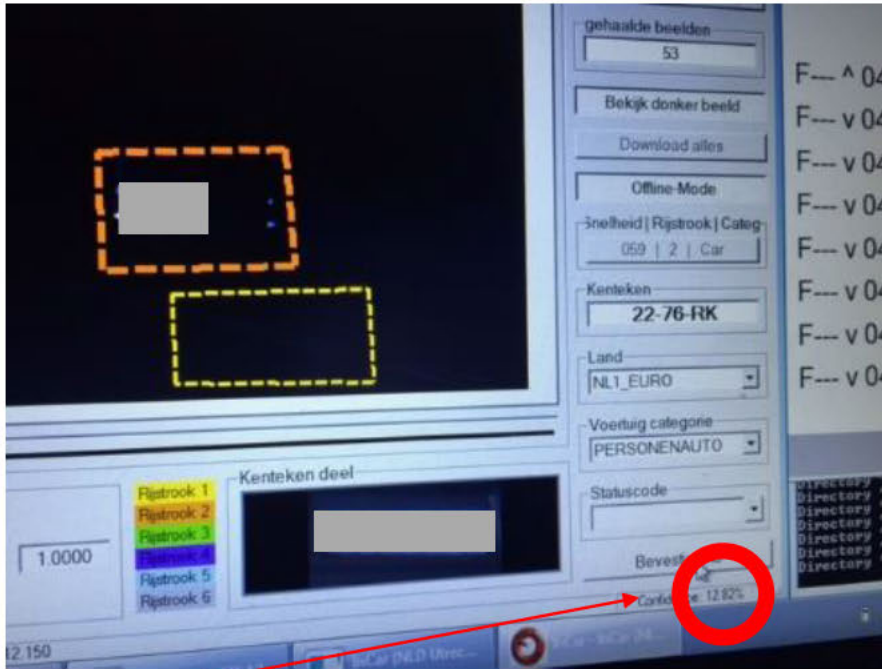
gehaalde beelden
53

Bekijk donker beeld

Download alles

Offline-Mode

Snelheid | Rijstrook | Categ
059 | 2 | Car

Kenteken
22-76-RK

Land
NL1_EURO

Voertuig categorie
PERSONENAUTO

Statuscode

Bevest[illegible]

Confid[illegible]e: 12.82%

F--- ^ 04
F--- v 04
F--- v 04
F--- v 04
F--- v 04
F--- v 04
F--- v 04
F--- v 04

Directory
Directory
Directory
Directory
Directory
Directory
Directory

Rijstrook 1
Rijstrook 2
Rijstrook 3
Rijstrook 4
Rijstrook 5
Rijstrook 6

Kenteken deel

1.0000

12.150

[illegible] (NLD Utrec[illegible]

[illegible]